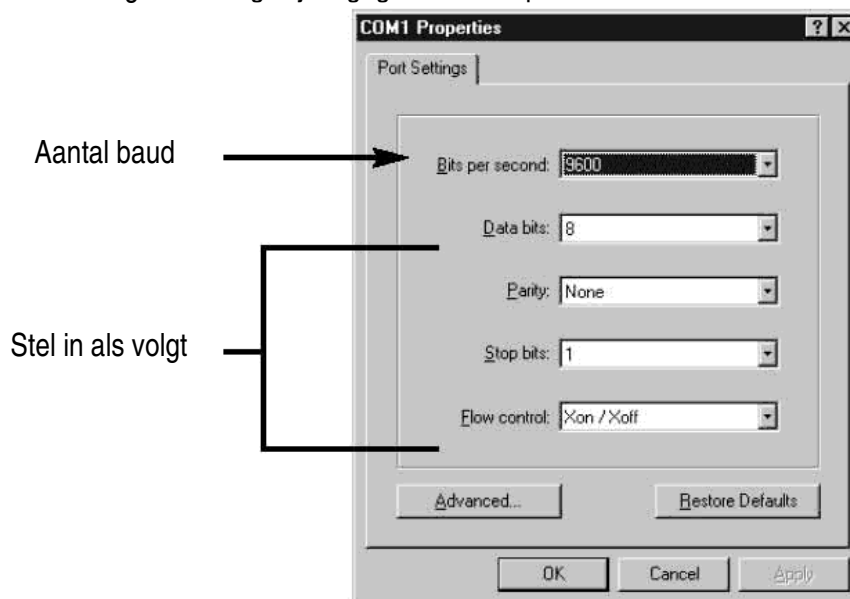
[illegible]

COM1 Properties

Port Settings

Aantal baud

Bits per second: 9600

Data bits: 8

Parity: None

Stel in als volgt

Stop bits: 1

Flow control: Xon / Xoff

Advanced...

Restore Defaults

OK

Cancel

Apply